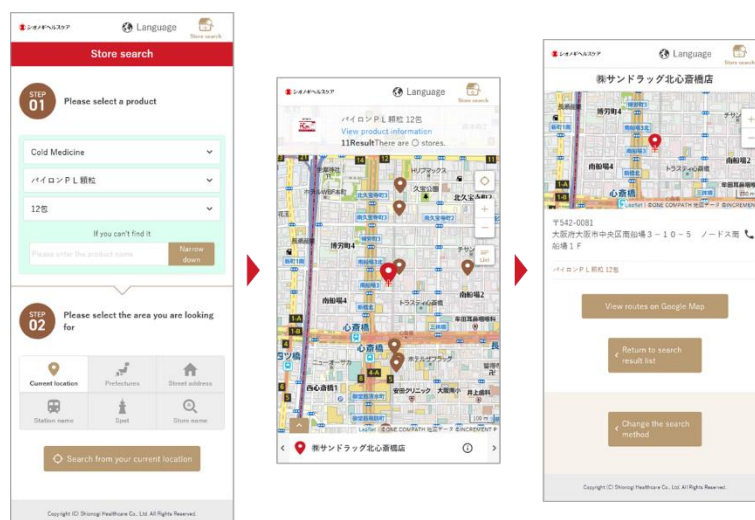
シオノギヘルスケア
Language
Store search

Store search

STEP 01
Please select a product

Cold Medicine
パイロンＰＬ顆粒
12包
If you can't find it
Please enter the product name
Narrow down

STEP 02
Please select the area you are looking for

Current location
Prefectures
Street address
Station name
Spot
Store name

Search from your current location

Copyright (C) Shionogi Healthcare Co., Ltd. All Rights Reserved.

シオノギヘルスケア
Language
Store search

パイロンＰＬ顆粒 12包
View product information
11Result There are ○ stores.

久宝寺町
南船場4
心斎橋
南船場2
西心斎橋
安田クリニック
大阪南
Leaflet | © ONE COMPATH 地図データ ©INCREMENT P

㈱サンドラッグ北心斎橋店

シオノギヘルスケア
Language
Store search

㈱サンドラッグ北心斎橋店

博労町4
南船場4
心斎橋
南船場2
Leaflet | © ONE COMPATH 地図データ ©INCREMENT P

〒542-0081
大阪府大阪市中央区南船場３－１０－５　ノードス南船場１Ｆ

パイロンＰＬ顆粒 12包

View routes on Google Map

Return to search result list

Change the search method

Copyright (C) Shionogi Healthcare Co., Ltd. All Rights Reserved.